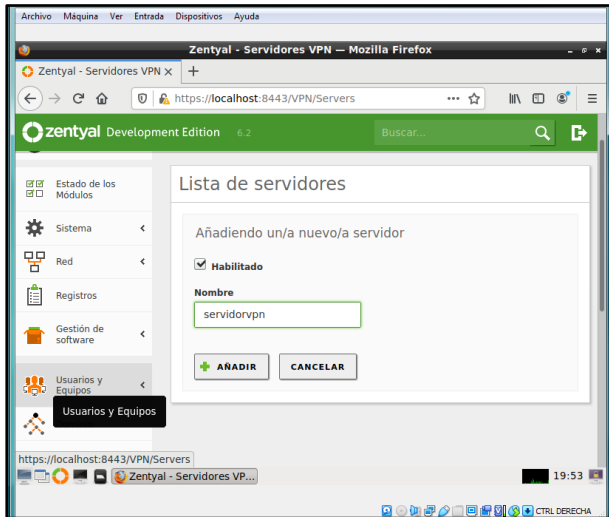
Archivo Máquina Ver Entrada Dispositivos Ayuda

Zentyal - Servidores VPN — Mozilla Firefox

Zentyal - Servidores VPN ×

https://localhost:8443/VPN/Servers

zentyal Development Edition 6.2

Buscar...

Estado de los Módulos

Sistema

Red

Registros

Gestión de software

Usuarios y Equipos

Usuarios y Equipos

Lista de servidores

Añadiendo un/a nuevo/a servidor

Habilitado

Nombre

servidorvpn

AÑADIR

CANCELAR

https://localhost:8443/VPN/Servers

Zentyal - Servidores VP...

19:53

CTRL DERECHA